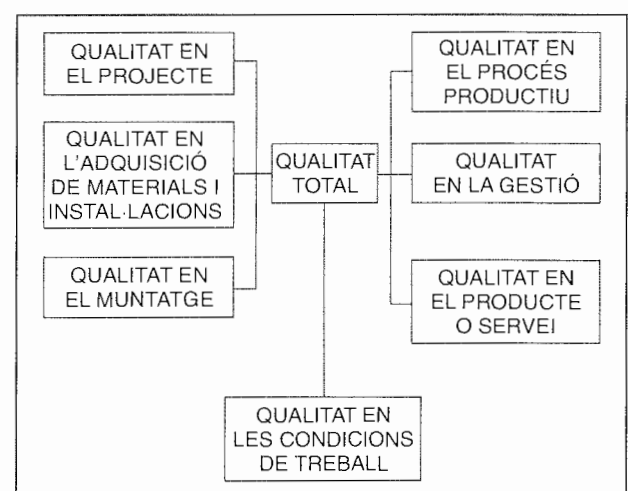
QUALITAT EN EL PROJECTE

QUALITAT EN L'ADQUISICIÓ DE MATERIALS I INSTAL·LACIONS

QUALITAT EN EL MUNTATGE

QUALITAT TOTAL

QUALITAT EN EL PROCÉS PRODUCTIU

QUALITAT EN LA GESTIÓ

QUALITAT EN EL PRODUCTE O SERVEI

QUALITAT EN LES CONDICIONS DE TREBALL